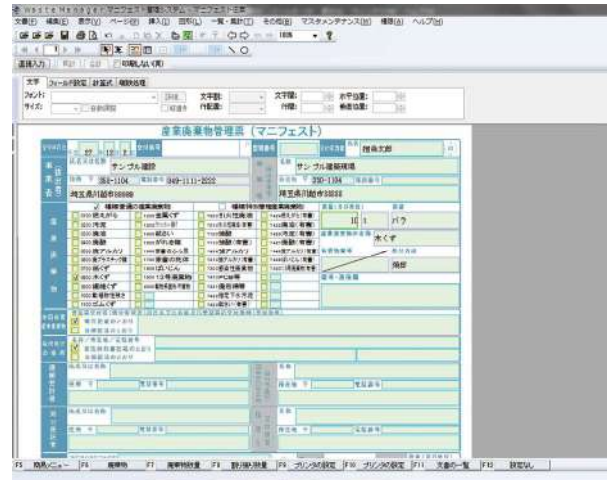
Waste Manager マニフェスト管理システム - マニフェスト会表
文書(F) 編集(E) 表示(V) ページ(P) 挿入(I) 書式(L) 一覧・集計(T) その他(O) マスタメンテナンス(M) 補助(A) ヘルプ(H)

選択入力 印刷しない(X)

文字 フィールド設定 計算式 順序処理
フォント: サイズ: 文字間: 行配置: 文字間: 行間: 水平位置: 垂直位置:

産業廃棄物管理票（マニフェスト）

サンプル建設
埼玉県川越市88888
049-1111-2222
サンプル建築現場
埼玉県川越市33333
槙谷文郎
10 t
バラ
木くず
焼却

F5 初期メニュー F6 廃棄物 F7 廃棄物数量 F8 数量換算 F9 プリンタの設定 F10 プリンタの設定 F11 文書の一覧 F12 設定なし